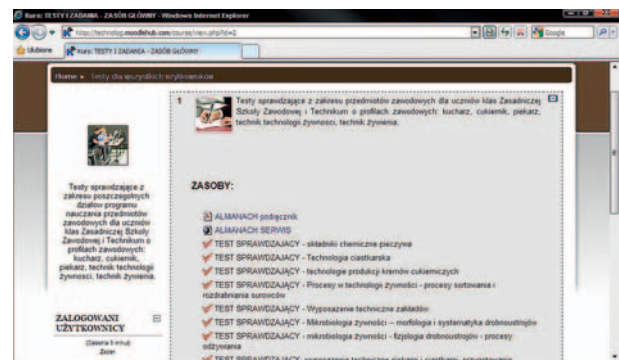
Kurs: TESTY I ZADANIA - ZASÓB GŁÓWNY - Windows Internet Explorer

http://technolog.moodlehub.com/course/view.php?id=2

Google

Ulubione

Kurs: TESTY I ZADANIA - ZASÓB GŁÓWNY

Home » Testy dla wszystkich użytkowników

Testy sprawdzające z zakresu poszczególnych działów programu nauczania przedmiotów zawodowych dla uczniów klas Zasadniczej Szkoły Zawodowej i Technikum o profilach zawodowych: kucharz, cukiernik, piekarz, technik technologii żywności, technik żywienia.

ZALOGOWANI UŻYTKOWNICY

(Zasada 5 minut)

Zacier

1

Testy sprawdzające z zakresu przedmiotów zawodowych dla uczniów klas Zasadniczej Szkoły Zawodowej i Technikum o profilach zawodowych: kucharz, cukiernik, piekarz, technik technologii żywności, technik żywienia.

ZASOBY:

ALMANACH podręcznik

ALMANACH SERWIS

TEST SPRAWDZAJĄCY - składniki chemiczne pieczywa

TEST SPRAWDZAJĄCY - Technologia ciastkarska

TEST SPRAWDZAJĄCY - technologie produkcji kremów cukierniczych

TEST SPRAWDZAJĄCY - Procesy w technologii żywności - procesy sortowania i rozdrabniania surowców

TEST SPRAWDZAJĄCY - Wyposażenie techniczne zakładów

TEST SPRAWDZAJĄCY - Mikrobiologia żywności – morfologia i systematyka drobnoustrojów

TEST SPRAWDZAJĄCY - mikrobiologia żywności - fizjologia drobnoustrojów - procesy odżywiania

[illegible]